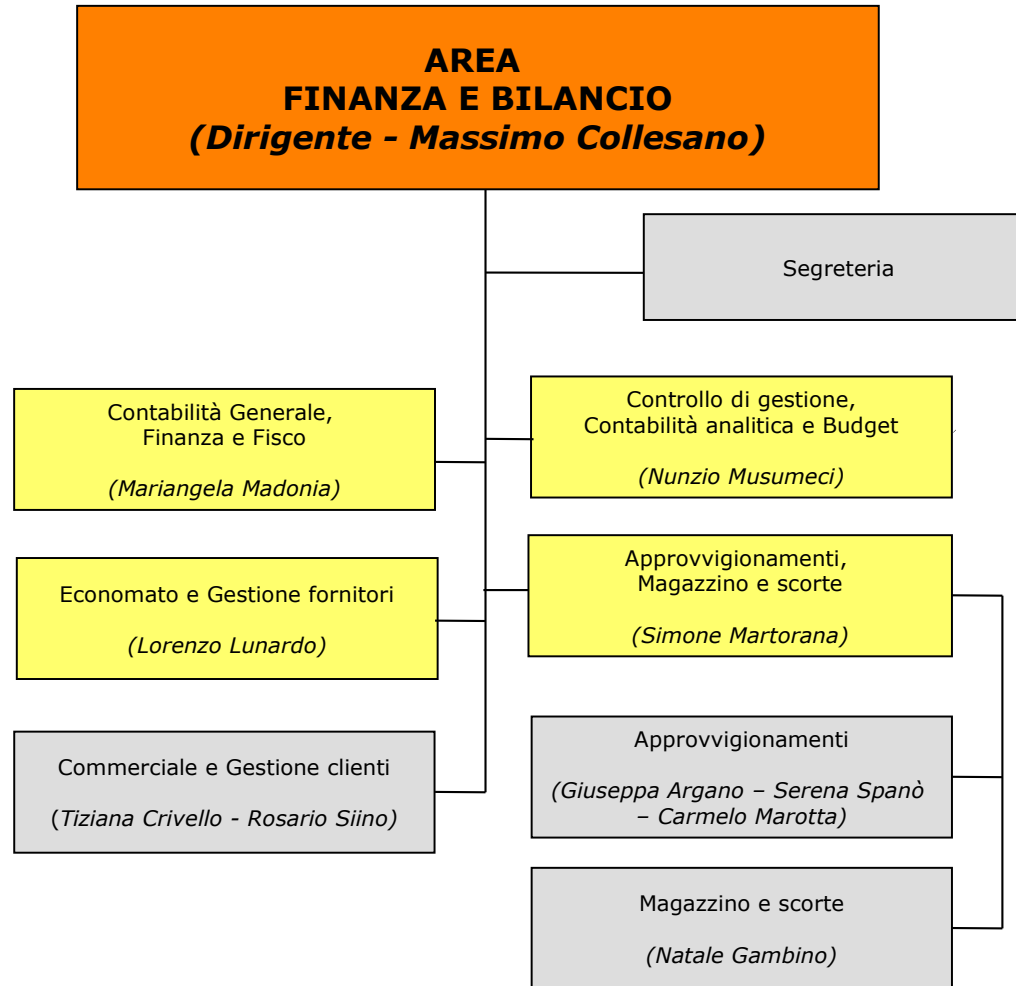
AREA
FINANZA E BILANCIO
(Dirigente - Massimo Collesano)

Segreteria

Contabilità Generale, Finanza e Fisco

(Mariangela Madonia)

Controllo di gestione, Contabilità analitica e Budget

(Nunzio Musumeci)

Economato e Gestione fornitori

(Lorenzo Lunardo)

Approvvigionamenti, Magazzino e scorte

(Simone Martorana)

Commerciale e Gestione clienti

(Tiziana Crivello - Rosario Siino)

Approvvigionamenti

(Giuseppa Argano – Serena Spanò – Carmelo Marotta)

Magazzino e scorte

(Natale Gambino)